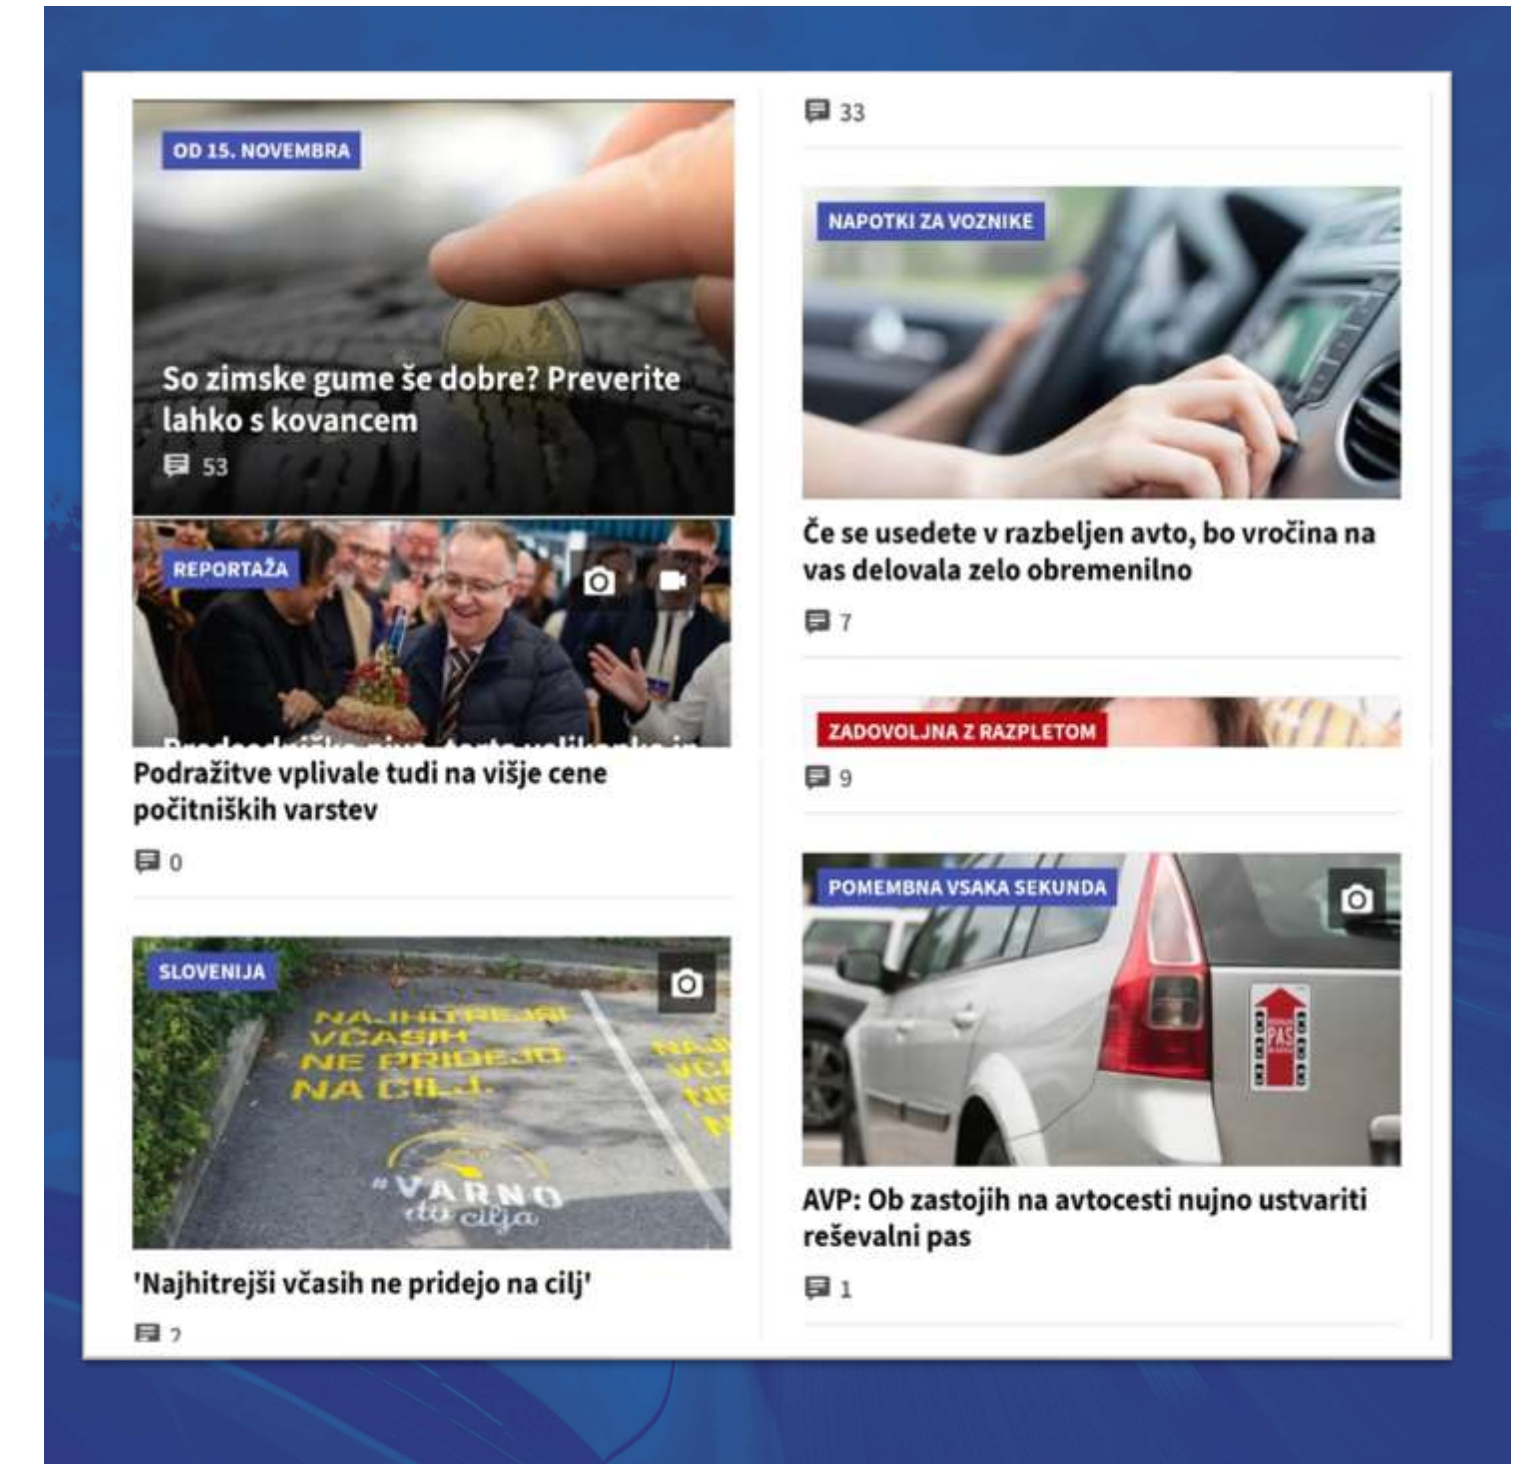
OD 15. NOVEMBRA

So zimske gume še dobre? Preverite lahko s kovancem

53

REPORTAŽA

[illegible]

Podražitve vplivale tudi na višje cene počitniških varstev

0

SLOVENIJA

NAJHITREJŠI VČASIH NE PRIDEJO NA CILJ.

NAJ VČA NE

#VARNO do cilja

'Najhitrejši včasih ne pridejo na cilj'

2

33

NAPOTKI ZA VOZNIKE

Če se usedete v razbeljen avto, bo vročina na vas delovala zelo obremenilno

7

ZADOVOLJNA Z RAZPLETOM

9

POMEMBNA VSAKA SEKUNDA

PAS

AVP: Ob zastojih na avtocesti nujno ustvariti reševalni pas

1